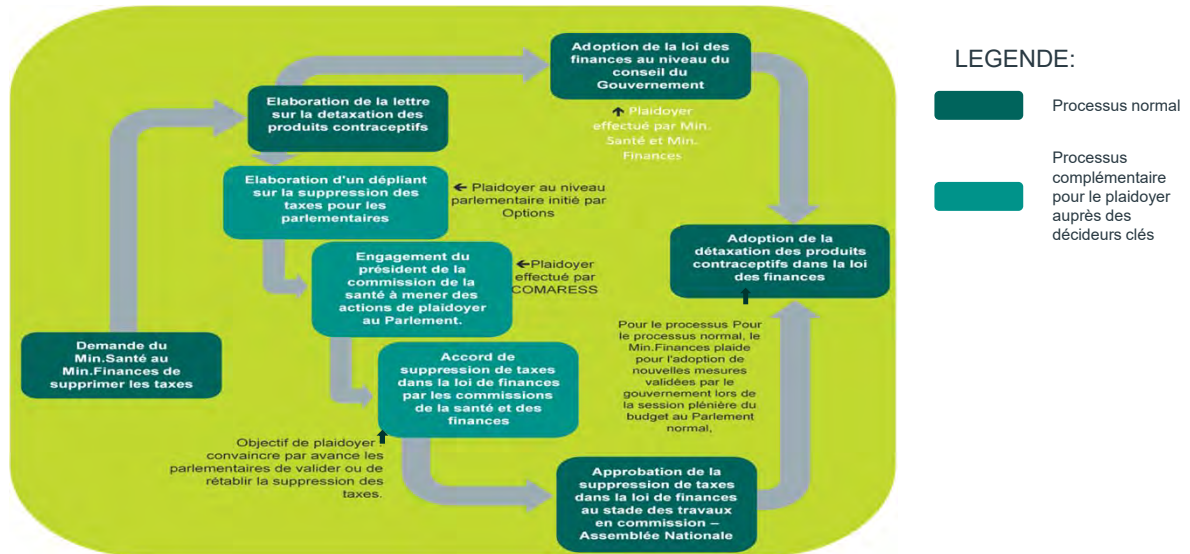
LEGENDE:

Processus normal

Processus complémentaire pour le plaidoyer auprès des décideurs clés

Demande du Min.Santé au Min.Finances de supprimer les taxes

Elaboration de la lettre sur la detaxation des produits contraceptifs

Adoption de la loi des finances au niveau du conseil du Gouvernement

Plaidoyer effectué par Min. Santé et Min. Finances

Elaboration d'un dépliant sur la suppression des taxes pour les parlementaires

Plaidoyer au niveau parlementaire initié par Options

Engagement du président de la commission de la santé à mener des actions de plaidoyer au Parlement.

Plaidoyer effectué par COMARESS

Accord de suppression de taxes dans la loi de finances par les commissions de la santé et des finances

Objectif de plaidoyer : convaincre par avance les parlementaires de valider ou de rétablir la suppression des taxes.

Approbation de la suppression de taxes dans la loi de finances au stade des travaux en commission – Assemblée Nationale

Adoption de la détaxation des produits contraceptifs dans la loi des finances

Pour le processus Pour le processus normal, le Min.Finances plaide pour l'adoption de nouvelles mesures validées par le gouvernement lors de la session plénière du budget au Parlement normal,